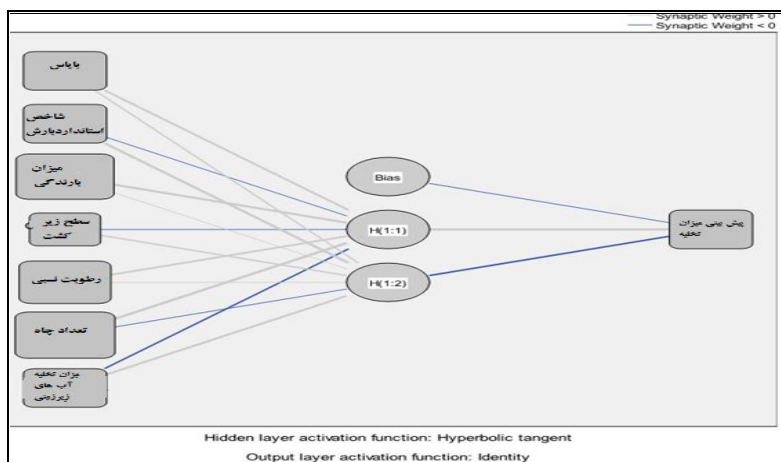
Synaptic Weight > 0
Synaptic Weight < 0

بایاس

شاخص استاندارد بارش

میزان بارندگی

سطح زیر کشت

رطوبت نسبی

تعداد چاه

میزان تخلیه آب های زیرزمینی

Bias

H(1:1)

H(1:2)

پیش بینی میزان تخلیه

Hidden layer activation function: Hyperbolic tangent

Output layer activation function: Identity